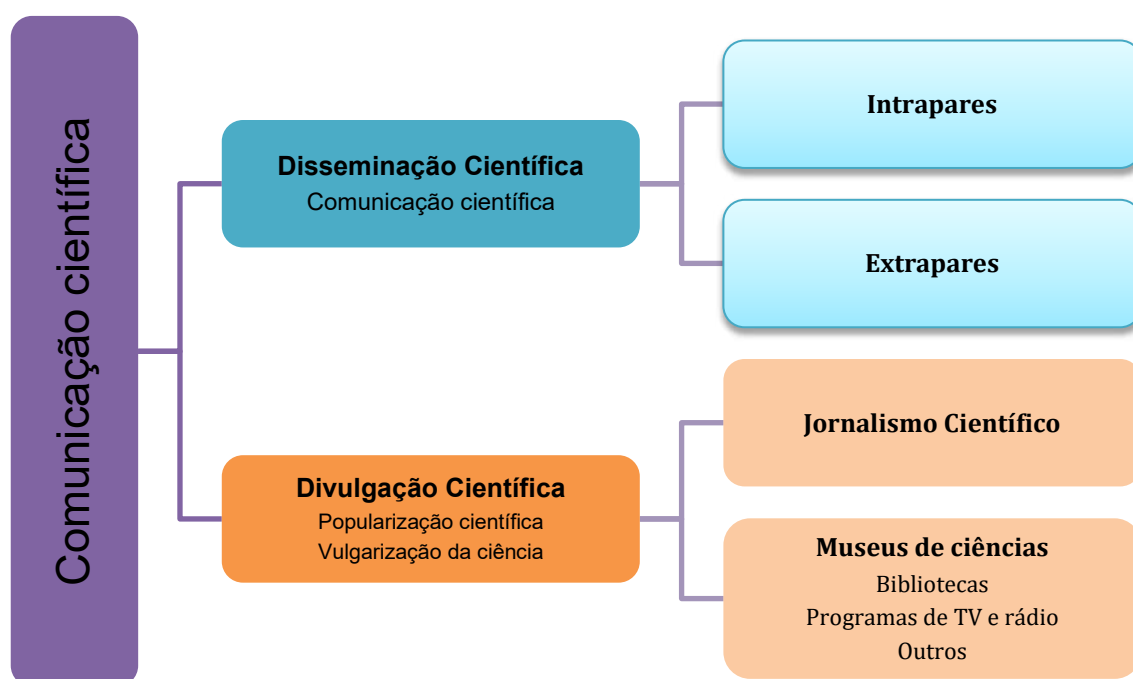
Comunicação científica

Disseminação Científica
Comunicação científica

Intrapares

Extrapares

Divulgação Científica
Popularização científica
Vulgarização da ciência

Jornalismo Científico

Museus de ciências
Bibliotecas
Programas de TV e rádio
Outros